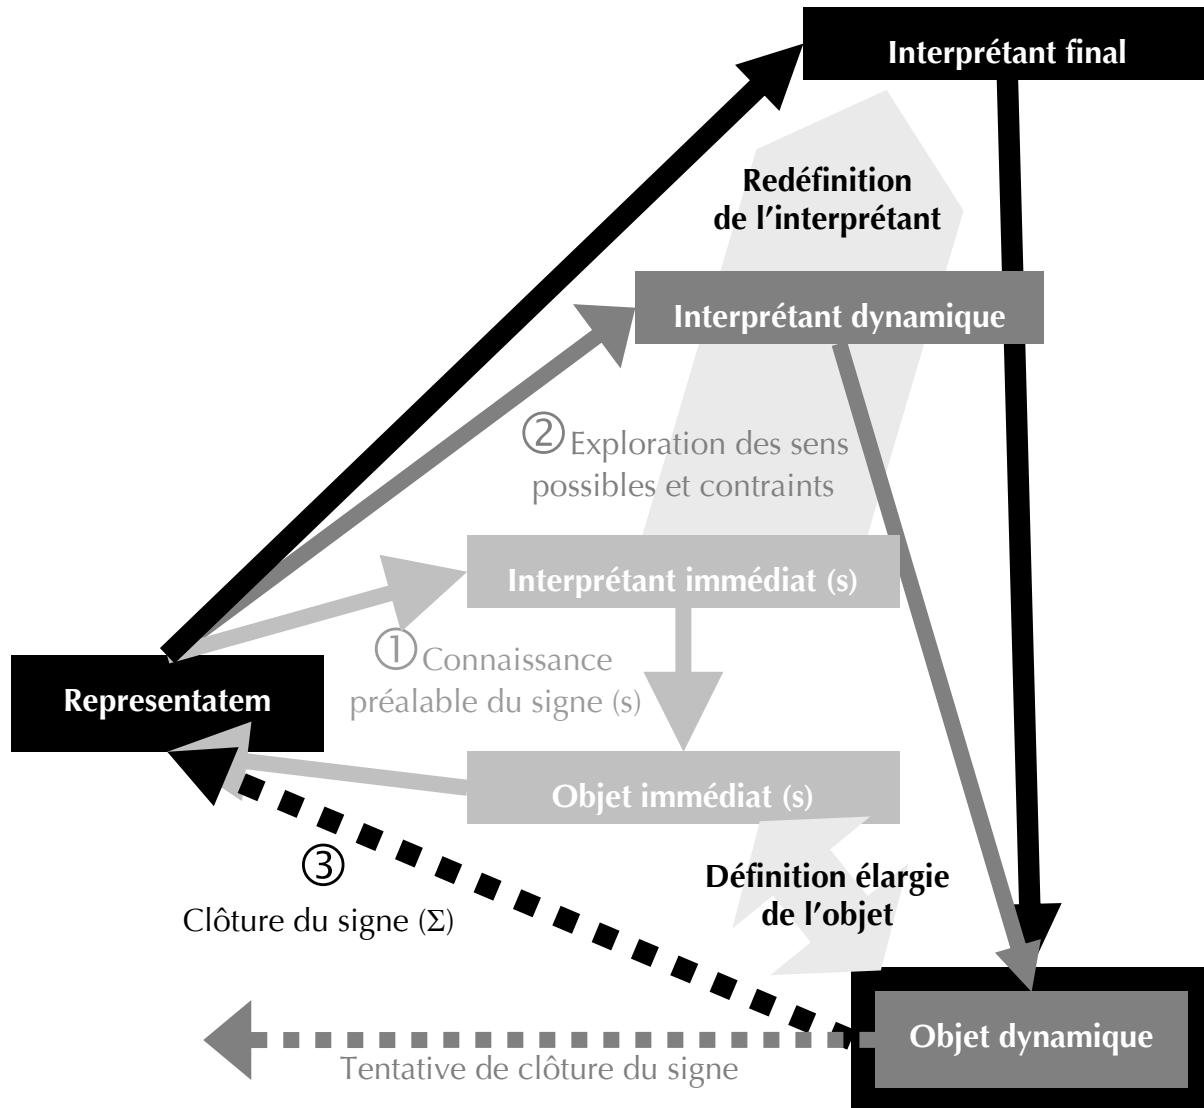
Interprétant final

Redéfinition de l’interprétant

Interprétant dynamique

② Exploration des sens possibles et contraints

Interprétant immédiat (s)

① Connaissance préalable du signe (s)

Representatem

Objet immédiat (s)

③ Clôture du signe (Σ)

Définition élargie de l’objet

Objet dynamique

Tentative de clôture du signe